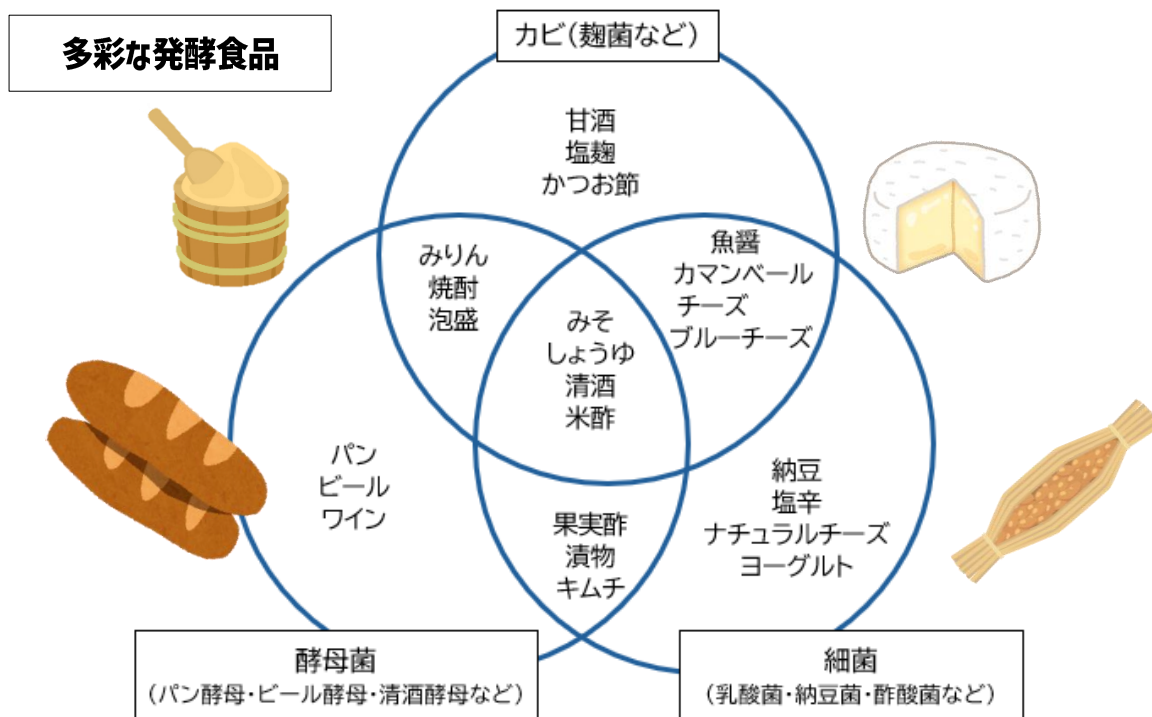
多彩な発酵食品

カビ（麹菌など）

甘酒
塩麹
かつお節

みりん
焼酎
泡盛

魚醤
カマンベール
チーズ
ブルーチーズ

みそ
しょうゆ
清酒
米酢

パン
ビール
ワイン

果実酢
漬物
キムチ

納豆
塩辛
ナチュラルチーズ
ヨーグルト

酵母菌
（パン酵母・ビール酵母・清酒酵母など）

細菌
（乳酸菌・納豆菌・酢酸菌など）